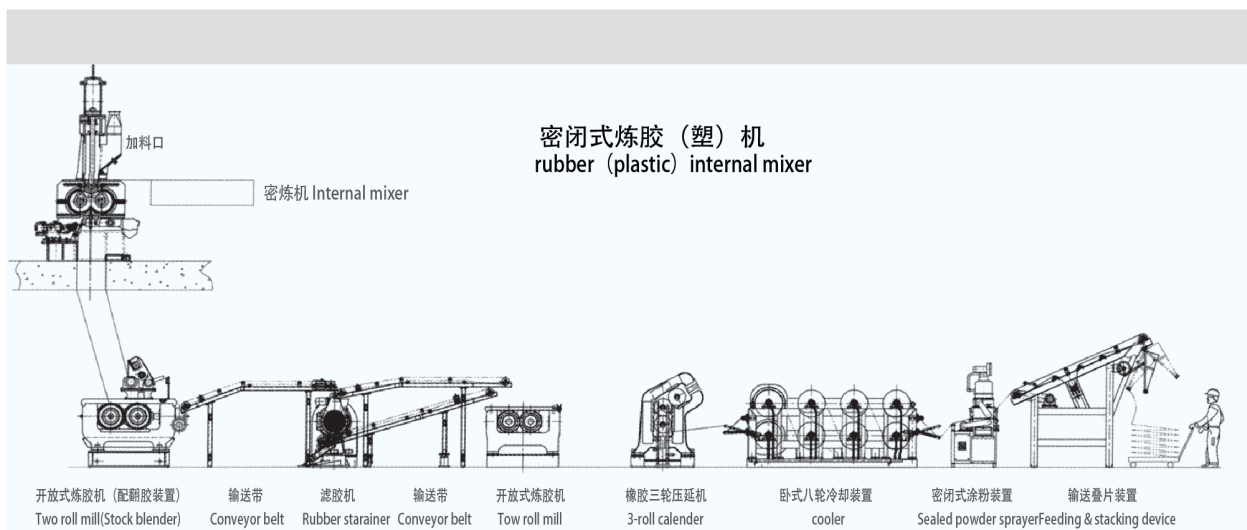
密闭式炼胶（塑）机
rubber（plastic）internal mixer

加料口

密炼机 Internal mixer

开放式炼胶机（配翻胶装置）
Two roll mill(Stock blender)

输送带
Conveyor belt

滤胶机
Rubber starainer

输送带
Conveyor belt

开放式炼胶机
Tow roll mill

橡胶三轮压延机
3-roll calender

卧式八轮冷却装置
cooler

密闭式涂粉装置
Sealed powder sprayer

输送叠片装置
Feeding & stacking device